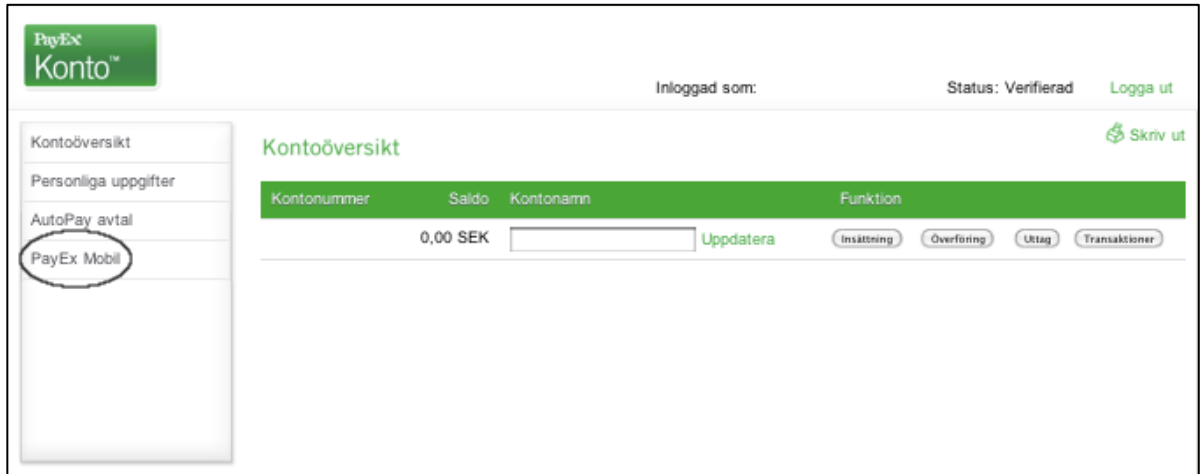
PayEx
Konto™

Inloggad som:

Status: Verifierad

Logga ut

Kontoöversikt

Personliga uppgifter

AutoPay avtal

PayEx Mobil

Kontoöversikt

Skriv ut

| Kontonummer | Saldo | Kontonamn | | Funktion |
|---|---|---|---|---|
| | 0,00 SEK | | Uppdatera | Insättning Överföring Uttag Transaktioner |